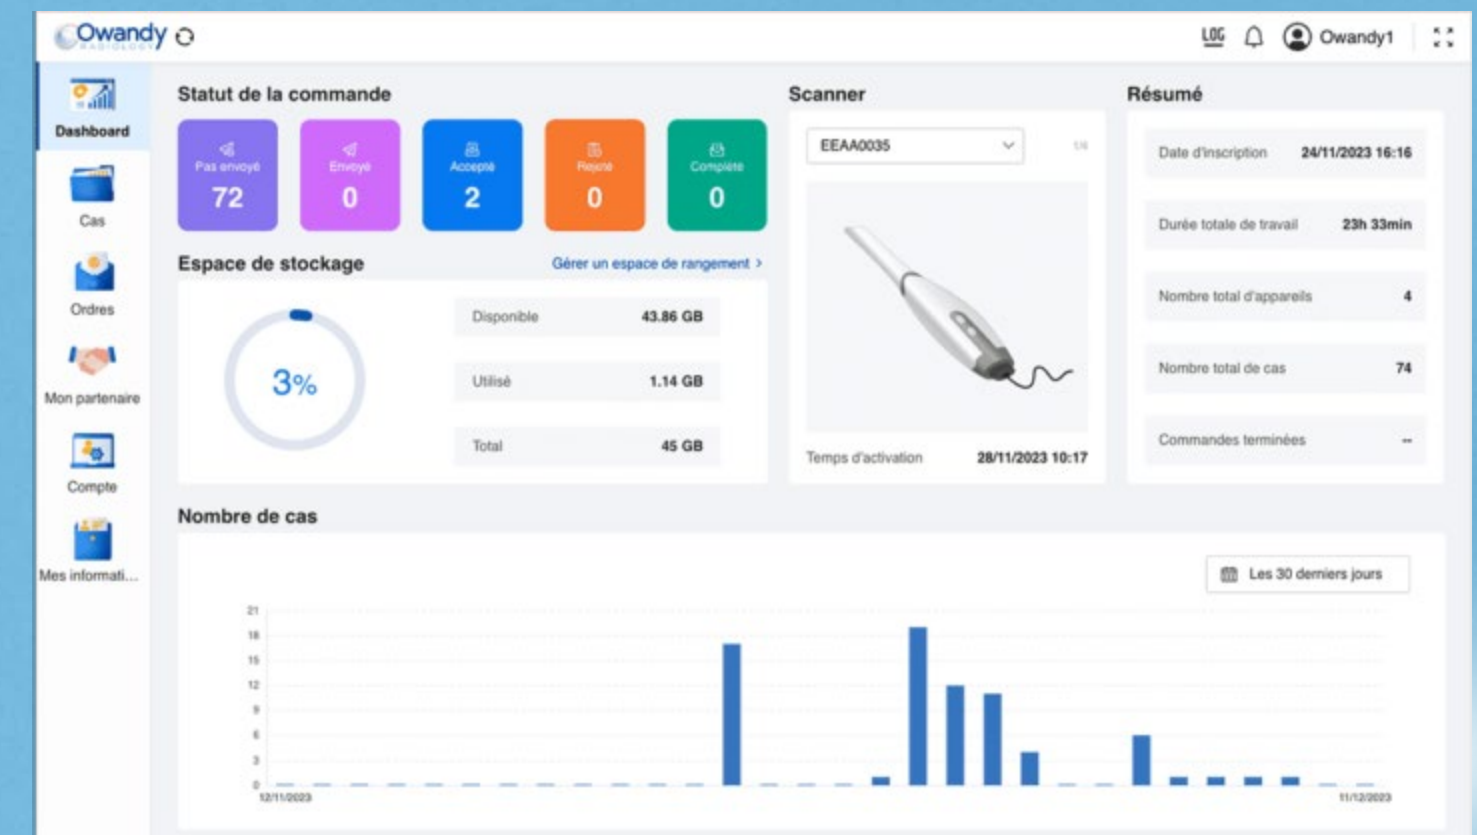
Owandy RADIOLOGY

LOG Owandy1

Dashboard

Cas

Ordres

Mon partenaire

Compte

Mes informati...

Statut de la commande

| Pas envoyé | Envoyé | Accepté | Rejeté | Complété |
|---|---|---|---|---|
| 72 | 0 | 2 | 0 | 0 |

Espace de stockage

Gérer un espace de rangement >

3%

| | |
|---|---|
| Disponible | 43.86 GB |
| Utilisé | 1.14 GB |
| Total | 45 GB |

Scanner

EEAA0035

1/6

Temps d'activation 28/11/2023 10:17

Résumé

| | |
|---|---|
| Date d'inscription | 24/11/2023 16:16 |
| Durée totale de travail | 23h 33min |
| Nombre total d'appareils | 4 |
| Nombre total de cas | 74 |
| Commandes terminées | -- |

Nombre de cas

Les 30 derniers jours

21
18
15
12
9
6
3
0

12/11/2023

11/12/2023